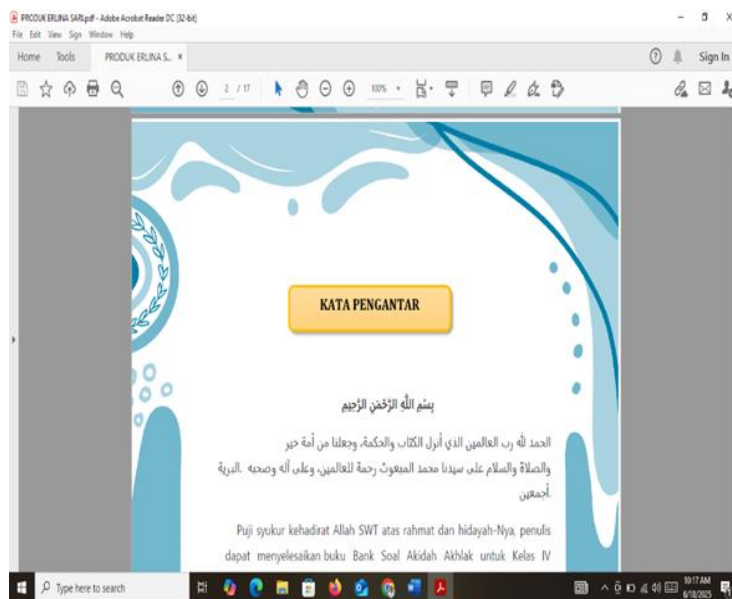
PRODUK ERLINA SARI.pdf - Adobe Acrobat Reader DC (32-bit)
File Edit View Sign Window Help
Home Tools PRODUK ERLINA S... ×
Sign In
2 / 17
100%

KATA PENGANTAR

بِسْمِ اللَّهِ الرَّحْمَنِ الرَّحِيْمِ

الحمد لله رب العالمين الذي أنزل الكتاب والحكمة، وجعلنا من أمة خير والصلاة والسلام على سيدنا محمد المبعوث رحمة للعالمين، وعلى آله وصحبه البرية .أجمعين

Puji syukur kehadirat Allah SWT atas rahmat dan hidayah-Nya, penulis dapat menyelesaikan buku Bank Soal Akidah Akhlak untuk Kelas IV

Type here to search
10:17 AM
6/18/2025